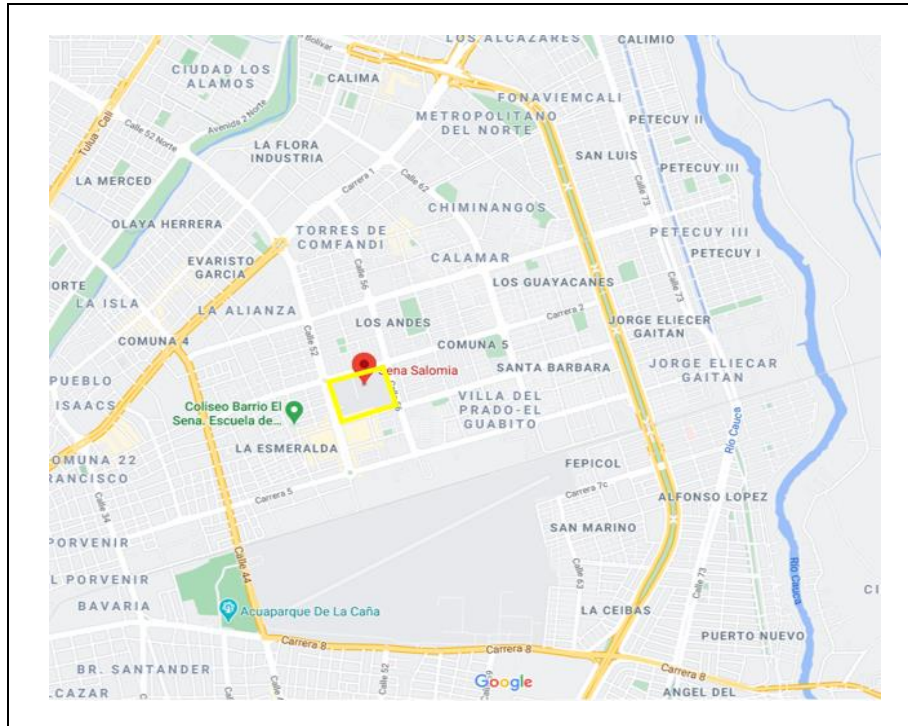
LOS ALCAZARES
CALIMIO
Bolívar
CIUDAD LOS ALAMOS
CALIMA
FONAVIEMCALI
Tuluá - Cali
Avenida 2 Norte
Calle 52 Norte
METROPOLITANO DEL NORTE
PETECUY II
LA FLORA INDUSTRIA
SAN LUIS
Carrera 1
Calle 62
PETECUY III
LA MERCED
Calle 73
CHIMINANGOS
OLAYA HERRERA
TORRES DE COMFANDI
PETECUY III
PETECUY I
EVARISTO GARCIA
CALAMAR
ORTE
Calle 56
LOS GUAYACANES
LA ISLA
Calle 73
LA ALIANZA
Carrera 2
LOS ANDES
JORGE ELIECER GAITAN
COMUNA 4
Calle 52
COMUNA 5
Sena Salomia
PUEBLO
SANTA BARBARA
JORGE ELIECAR GAITAN
ISAACS
Coliseo Barrio El Sena. Escuela de...
VILLA DEL PRADO-EL GUABITO
Río Cauca
LA ESMERALDA
OMUNA 22
FEPICOL
RANCISCO
Calle 34
Carrera 5
Carrera 7c
ALFONSO LOPEZ
SAN MARINO
PORVENIR
Calle 44
Calle 63
Calle 73
Río Cauca
L PORVENIR
C
BAVARIA
Acuaparque De La Caña
LA CEIBAS
PUERTO NUEVO
Carrera 8
Carrera 8
Carrera 8
BR. SANTANDER
Calle 52
LCAZAR
Google
ANGEL DEL